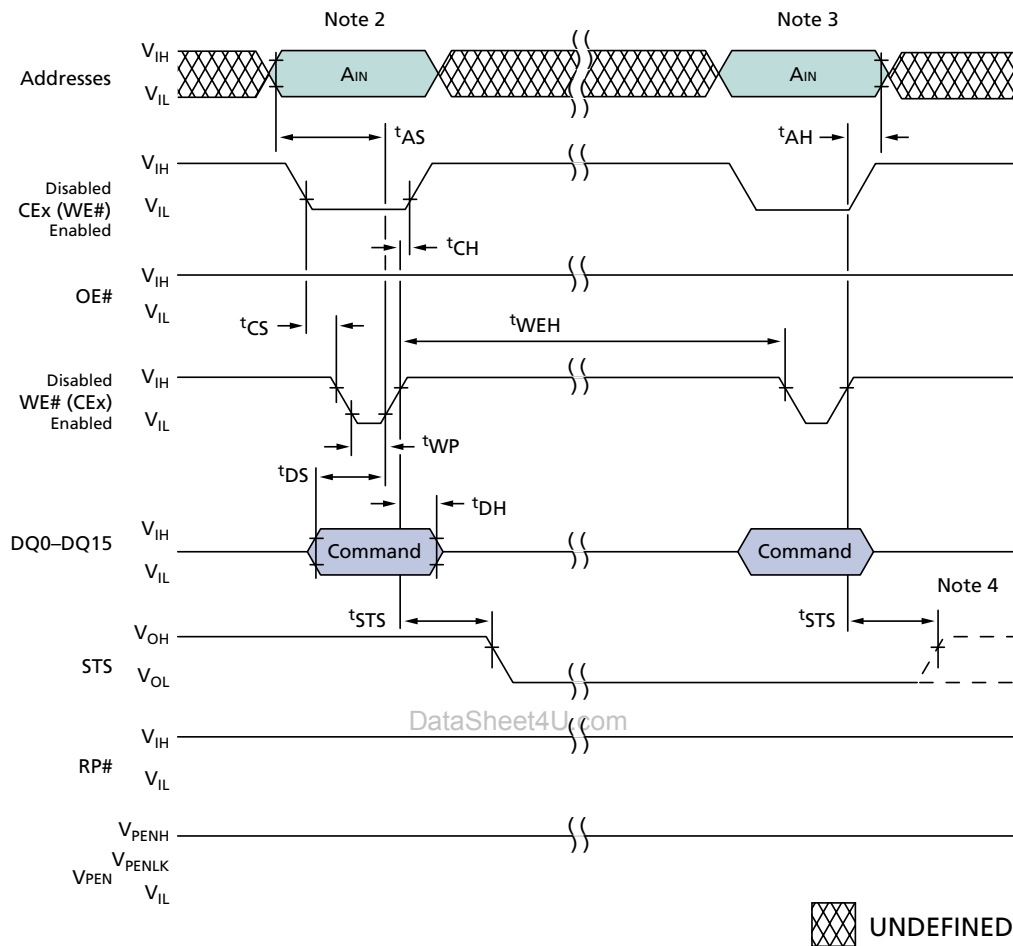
Note 2

Note 3

Addresses $V_{IH}$ $V_{IL}$ AIN AIN

$^tAS$ $^tAH$

Disabled CEx (WE#) Enabled $V_{IH}$ $V_{IL}$

$^tCH$

OE# $V_{IH}$ $V_{IL}$

$^tCS$ $^tWEH$

Disabled WE# (CEx) Enabled $V_{IH}$ $V_{IL}$

$^tWP$

$^tDS$ $^tDH$

DQ0–DQ15 $V_{IH}$ $V_{IL}$ Command Command

Note 4

$^tSTS$ $^tSTS$

STS $V_{OH}$ $V_{OL}$

DataSheet4U.com

RP# $V_{IH}$ $V_{IL}$

VPEN $V_{PENH}$ $V_{PENLK}$ $V_{IL}$

UNDEFINED